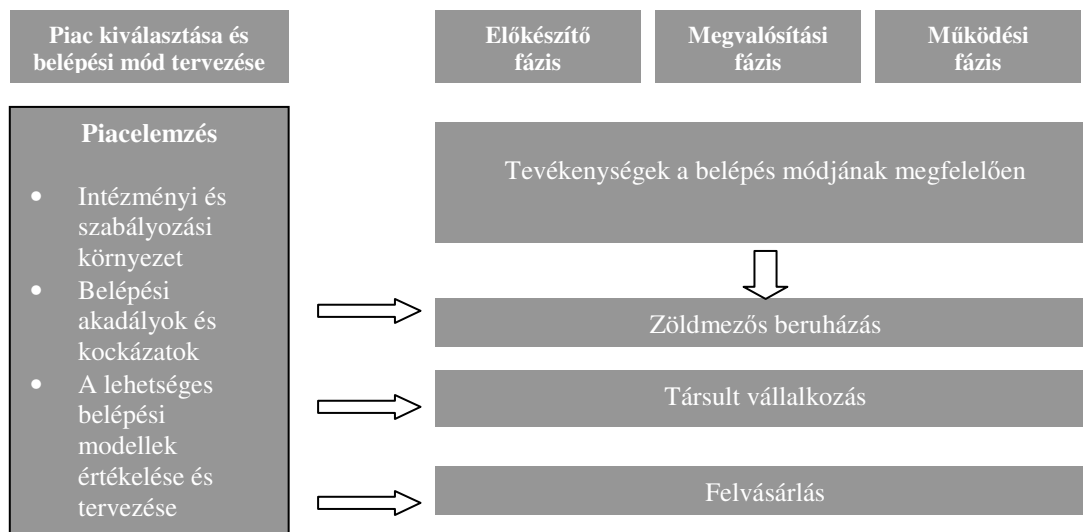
Piac kiválasztása és belépési mód tervezése

Előkészítő fázis

Megvalósítási fázis

Működési fázis

Piacelemzés

- Intézményi és szabályozási környezet
- Belépési akadályok és kockázatok
- A lehetséges belépési modellek értékelése és tervezése

Tevékenységek a belépés módjának megfelelően

Zöldmezős beruházás

Társult vállalkozás

Felvásárlás